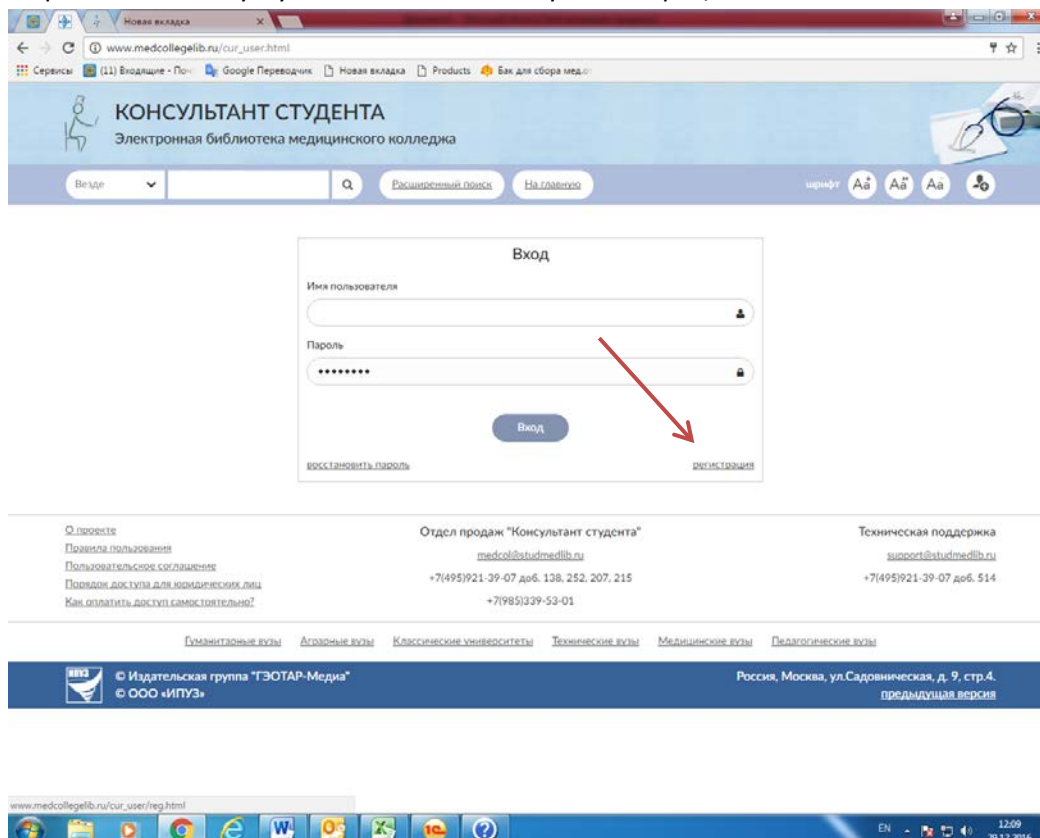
Новая вкладка

www.medcollegelib.ru/cur_user.html

Сервисы (11) Входящие - Поч Google Переводчик Новая вкладка Products Бак для сбора мед.о

КОНСУЛЬТАНТ СТУДЕНТА
Электронная библиотека медицинского колледжа

Везде Расширенный поиск На главную шрифт Aa Aa Aa

Вход
Имя пользователя
Пароль
••••••••
Вход
восстановить пароль регистрация

О проекте
Правила пользования
Пользовательское соглашение
Порядок доступа для юридических лиц
Как оплатить доступ самостоятельно?

Отдел продаж "Консультант студента"
medcol@studmedlib.ru
+7(495)921-39-07 доб. 138, 252, 207, 215
+7(985)339-53-01

Техническая поддержка
support@studmedlib.ru
+7(495)921-39-07 доб. 514

Гуманитарные вузы Аграрные вузы Классические университеты Технические вузы Медицинские вузы Педагогические вузы

© Издательская группа "ГЭОТАР-Медиа"
© ООО «ИПУЗ»

Россия, Москва, ул.Садовническая, д. 9, стр.4.
предыдущая версия

www.medcollegelib.ru/cur_user/reg.html

EN 12:09 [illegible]